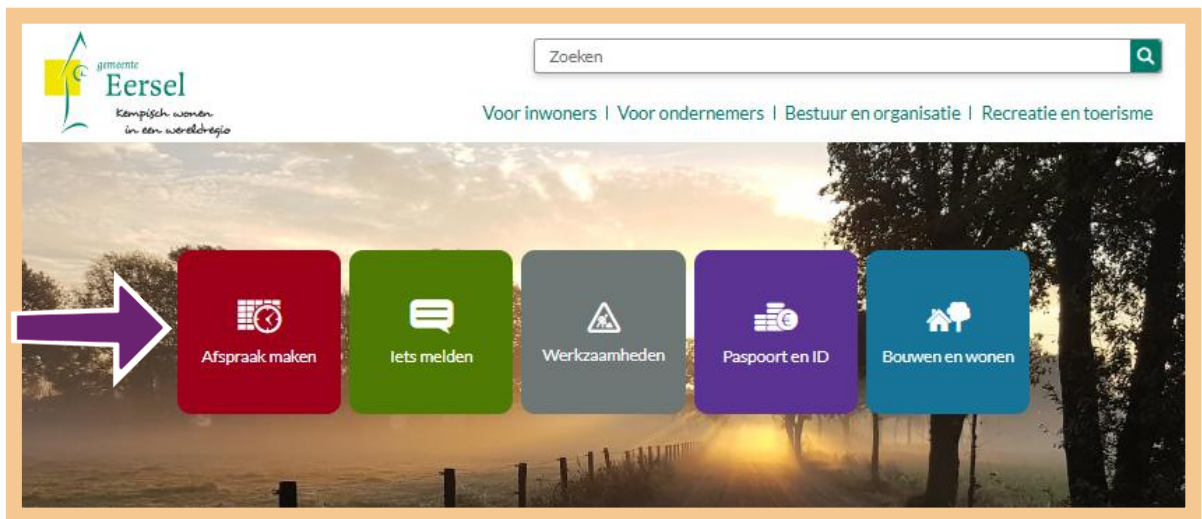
gemeente
Eersel
Kempisch wonen in een wereldregio

Zoeken

Voor inwoners | Voor ondernemers | Bestuur en organisatie | Recreatie en toerisme

Afspraak maken

Iets melden

Werkzaamheden

Paspoort en ID

Bouwen en wonen